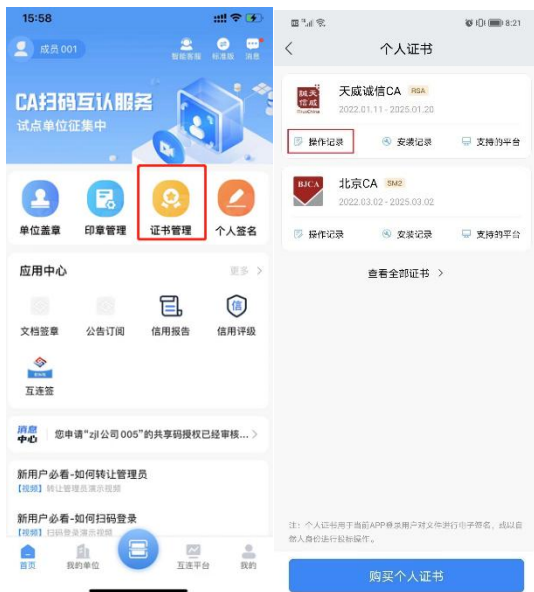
15:58

成员 001

智能客服 标准版 消息

CA扫码互认服务
试点单位征集中

单位盖章 印章管理 证书管理 个人签名

应用中心 更多 >

文档签章 公告订阅 信用报告 信用评级

互连签

消息中心 您申请"zjl公司005"的共享码授权已经审核... >

新用户必看-如何转让管理员
【视频】转让管理员演示视频

新用户必看-如何扫码登录
【视频】扫码登录演示视频

首页 我的单位 互连平台 我的

8:21

< 个人证书

天威诚信CA RSA
2022.01.11 - 2025.01.20

操作记录 安装记录 支持的平台

北京CA SM2
2022.03.02 - 2025.03.02

操作记录 安装记录 支持的平台

查看全部证书 >

注：个人证书用于当前APP登录用户对文件进行电子签名，或以自然人身份进行投标操作。

购买个人证书